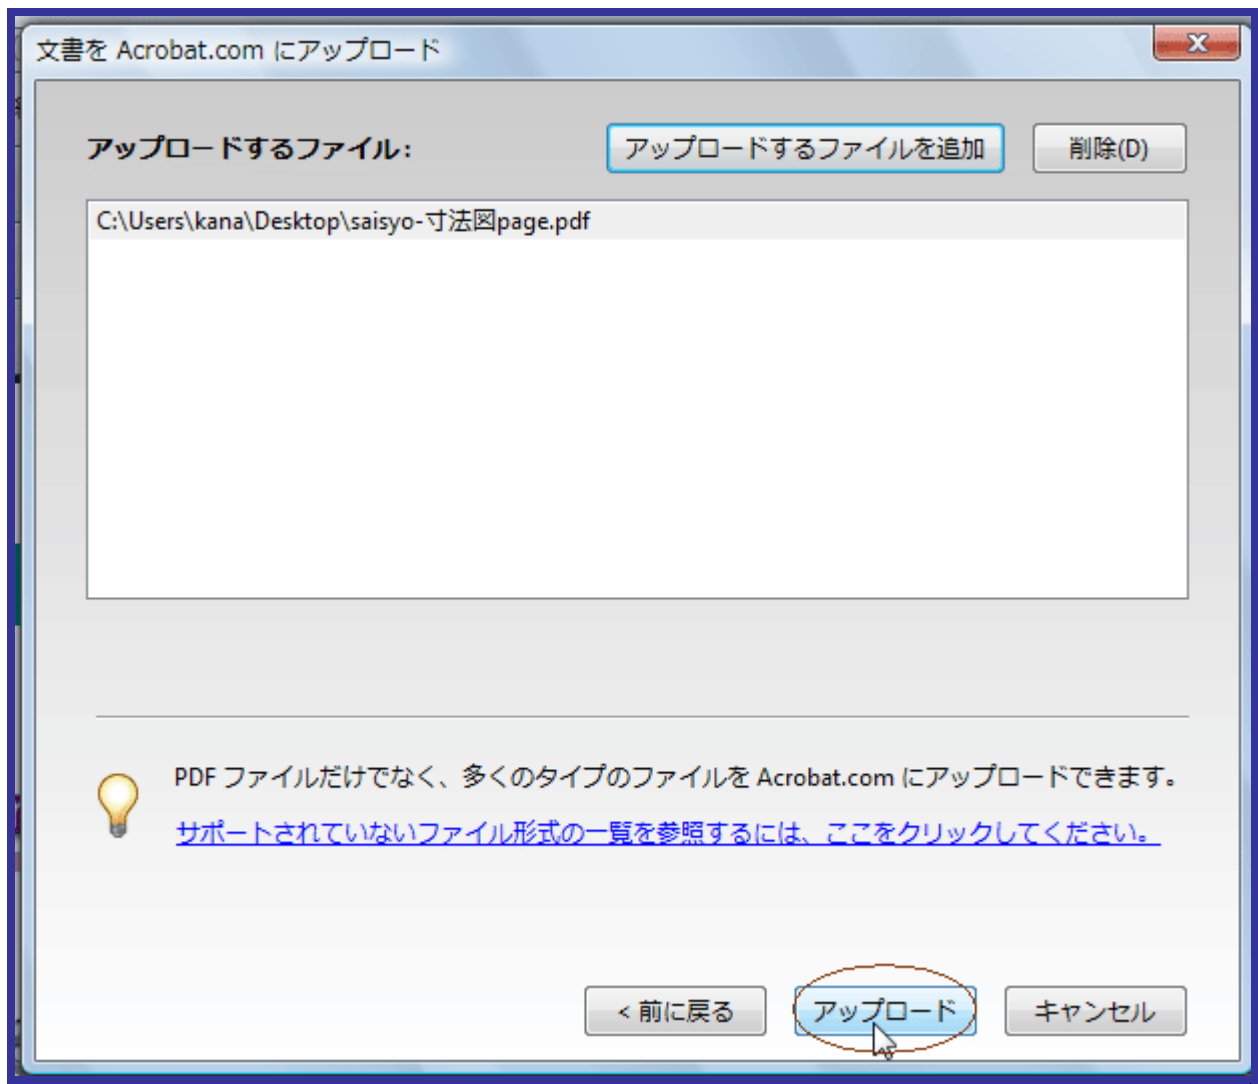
文書を Acrobat.com にアップロード

アップロードするファイル:

アップロードするファイルを追加

削除(D)

C:\Users\kana\Desktop\saisyo-寸法図page.pdf

PDF ファイルだけでなく、多くのタイプのファイルを Acrobat.com にアップロードできます。

サポートされていないファイル形式の一覧を参照するには、ここをクリックしてください。

< 前に戻る

アップロード

キャンセル